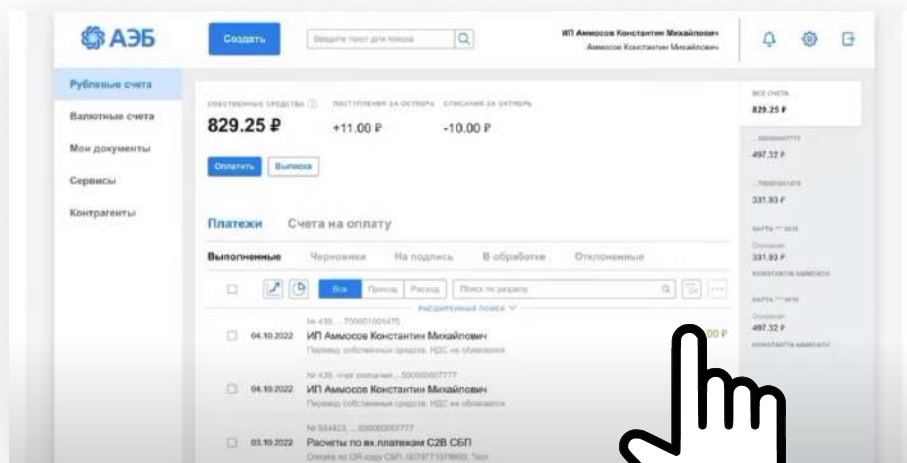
АЭБ

Создать

Введите текст для поиска

ИП Аммосов Константин Михайлович
Аммосов Константин Михайлович

Рублевые счета
Валютные счета
Мои документы
Сервисы
Контрагенты

СОБСТВЕННЫЕ СРЕДСТВА ⓘ ПОСТУПЛЕНИЯ ЗА ОКТЯБРЬ СПИСАНИЯ ЗА ОКТЯБРЬ

829.25 ₽ +11.00 ₽ -10.00 ₽

Оплатить Выписка

Платежи Счета на оплату

Выполненные Черновики На подпись В обработке Отклоненные

Все Приход Расход Поиск по разделу

РАСШИРЕННЫЙ ПОИСК

№ 439, ...700001005475
04.10.2022 ИП Аммосов Константин Михайлович
Перевод собственных средств. НДС не облагается

00 ₽

№ 439, счет списания ...500000407777
04.10.2022 ИП Аммосов Константин Михайлович
Перевод собственных средств. НДС не облагается

№ 504423, ...500000002777
03.10.2022 Расчеты по вх.платежам С2В СБП
Оплата по QR-коду СБП, 0079771078860. Тест

ВСЕ СЧЕТА
829.25 ₽

...5000000077777
497.32 ₽

...700001001475
331.93 ₽

КАРТА ** 3515
Основная
331.93 ₽
КОНСТАНТИН АММОСОВ

КАРТА ** 3515
Основная
497.32 ₽
КОНСТАНТИН АММОСОВ